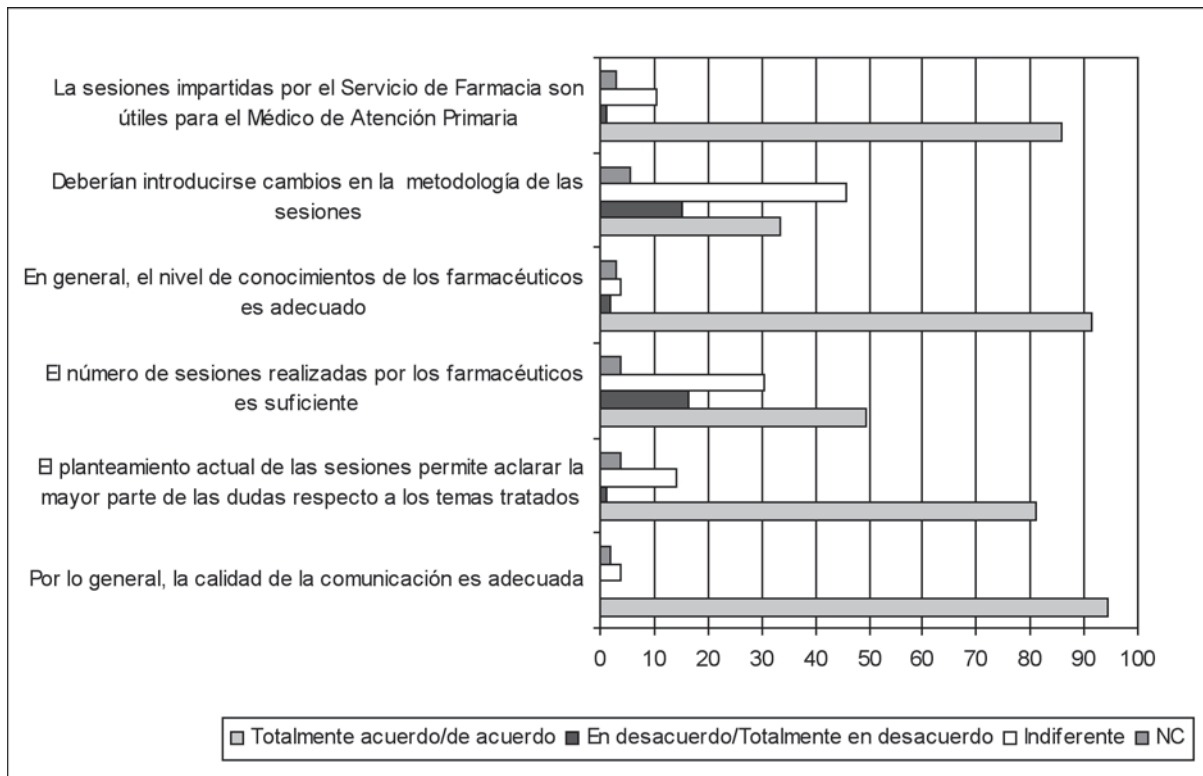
La sesiones impartidas por el Servicio de Farmacia son útiles para el Médico de Atención Primaria

Deberían introducirse cambios en la metodología de las sesiones

En general, el nivel de conocimientos de los farmacéuticos es adecuado

El número de sesiones realizadas por los farmacéuticos es suficiente

El planteamiento actual de las sesiones permite aclarar la mayor parte de las dudas respecto a los temas tratados

Por lo general, la calidad de la comunicación es adecuada

0 10 20 30 40 50 60 70 80 90 100

Totalmente acuerdo/de acuerdo En desacuerdo/Totalmente en desacuerdo Indiferente NC